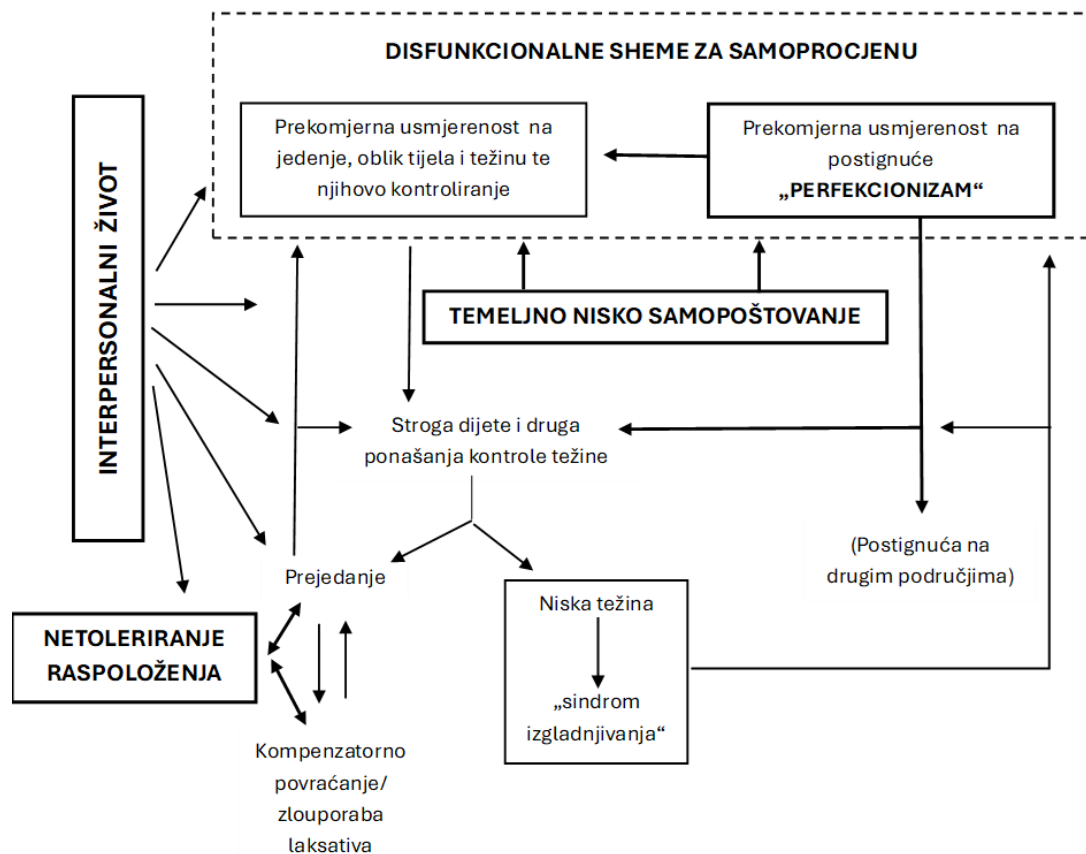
DISFUNKCIONALNE SHEME ZA SAMOPROCJENU

Prekomjerna usmjerenost na jedenje, oblik tijela i težinu te njihovo kontroliranje

Prekomjerna usmjerenost na postignuće „PERFEKCIONIZAM“

INTERPERSONALNI ŽIVOT

TEMELJNO NISKO SAMOPOŠTOVANJE

Stroga dijete i druga ponašanja kontrole težine

(Postignuća na drugim područjima)

Prejedanje

Niska težina

„sindrom izgladnjivanja“

NETOLERIRANJE RASPOLOŽENJA

Kompenzatorno povraćanje/ zlouporaba laksativa